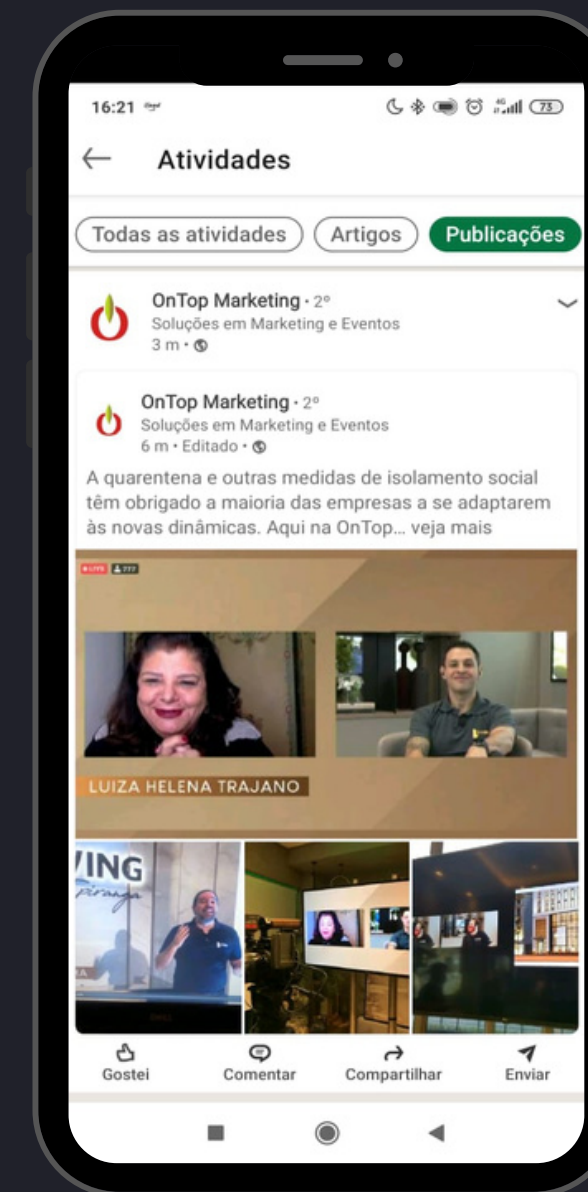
16:21

73

Atividades

Todas as atividades
Artigos
Publicações

OnTop Marketing · 2º
Soluções em Marketing e Eventos
3 m ·

OnTop Marketing · 2º
Soluções em Marketing e Eventos
6 m · Editado ·

A quarentena e outras medidas de isolamento social têm obrigado a maioria das empresas a se adaptarem às novas dinâmicas. Aqui na OnTop... veja mais

LIVE 777

LUIZA HELENA TRAJANO

VING
piranga

Gostei
Comentar
Compartilhar
Enviar